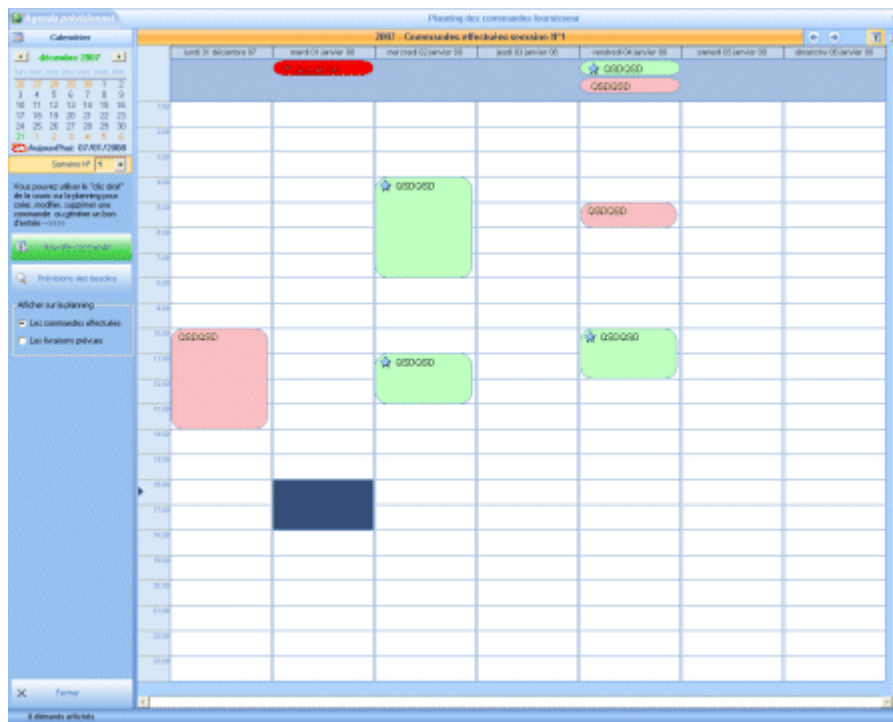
Agenda prévisionnel

Planning des commandes fournisseur

Calendrier

décembre 2007

26 27 28 29 30 1 2
3 4 5 6 7 8 9
10 11 12 13 14 15 16
17 18 19 20 21 22 23
24 25 26 27 28 29 30
31 1 2 3 4 5 6

Aujourd'hui: 07/01/2008

Semaine N° 1

Vous pouvez utiliser le "clic droit" de la souris sur le planning pour créer, modifier, supprimer une commande ou générer un bon d'achat ->>>>

Nouvelle commande

Prévisions des besoins

Afficher sur le planning

Les commandes effectuées

Les livraisons prévues

Fermer

8 éléments affichés

2007 - Commandes effectuées semaine N°1

lundi 31 décembre 07 | mardi 01 janvier 08 | mercredi 02 janvier 08 | jeudi 03 janvier 08 | vendredi 04 janvier 08 | samedi 05 janvier 08 | dimanche 06 janvier 08

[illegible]

QSDQSD

QSDQSD

QSDQSD

QSDQSD

QSDQSD

QSDQSD

QSDQSD

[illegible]